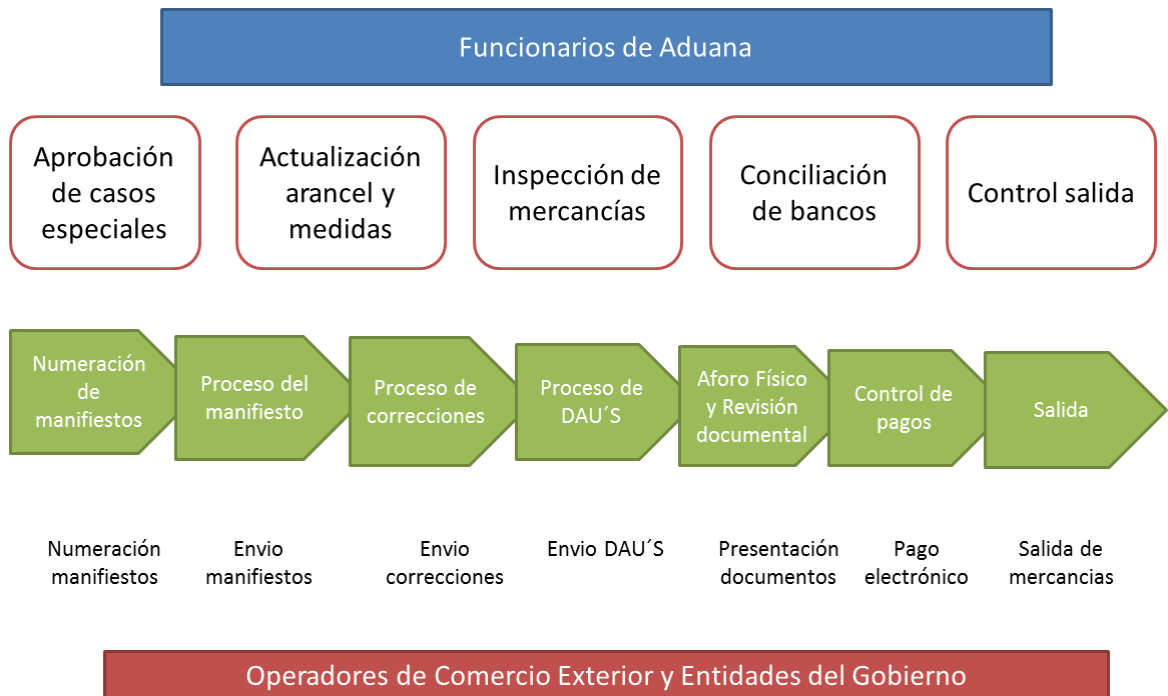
Funcionarios de Aduana

Aprobación de casos especiales

Actualización arancel y medidas

Inspección de mercancías

Conciliación de bancos

Control salida

Numeración de manifiestos

Proceso del manifiesto

Proceso de correcciones

Proceso de DAU´S

Aforo Físico y Revisión documental

Control de pagos

Salida

Numeración manifiestos

Envio manifiestos

Envio correcciones

Envio DAU´S

Presentación documentos

Pago electrónico

Salida de mercancias

Operadores de Comercio Exterior y Entidades del Gobierno